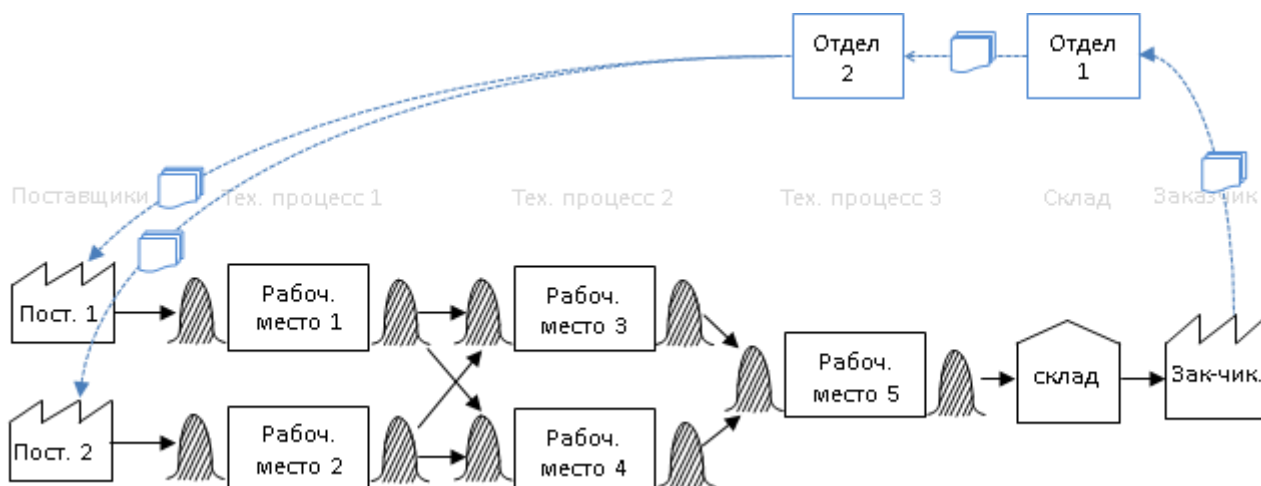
Отдел 2

Отдел 1

Поставщики Тех. процесс 1 Тех. процесс 2 Тех. процесс 3 Склад Заказчик

Пост. 1

Рабоч. место 1

Рабоч. место 3

Рабоч. место 5

склад

Зак-чик.

Пост. 2

Рабоч. место 2

Рабоч. место 4